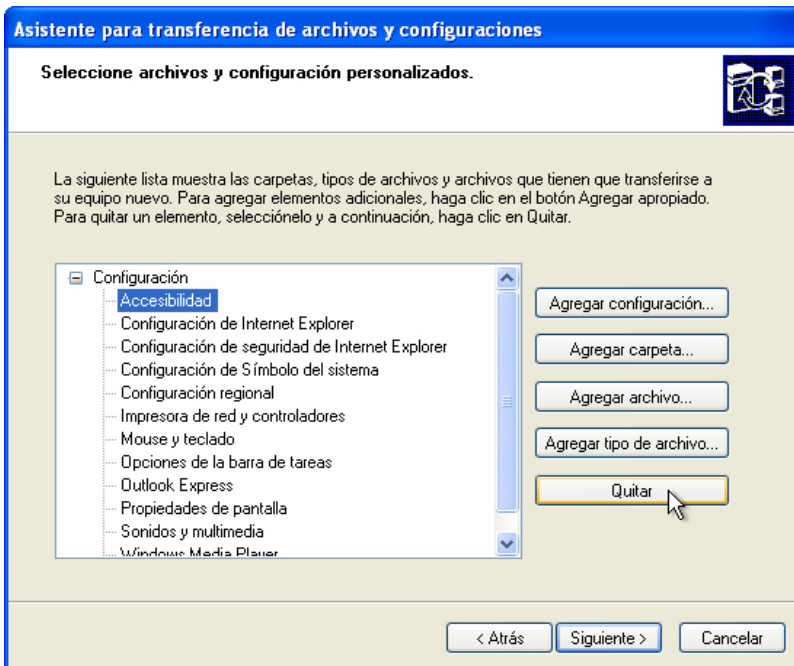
Asistente para transferencia de archivos y configuraciones

Seleccione archivos y configuración personalizados.

La siguiente lista muestra las carpetas, tipos de archivos y archivos que tienen que transferirse a su equipo nuevo. Para agregar elementos adicionales, haga clic en el botón Agregar apropiado. Para quitar un elemento, selecciónelo y a continuación, haga clic en Quitar.

Configuración
Accesibilidad
Configuración de Internet Explorer
Configuración de seguridad de Internet Explorer
Configuración de Símbolo del sistema
Configuración regional
Impresora de red y controladores
Mouse y teclado
Opciones de la barra de tareas
Outlook Express
Propiedades de pantalla
Sonidos y multimedia
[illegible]

Agregar configuración...
Agregar carpeta...
Agregar archivo...
Agregar tipo de archivo...
Quitar

< Atrás
Siguiente >
Cancelar